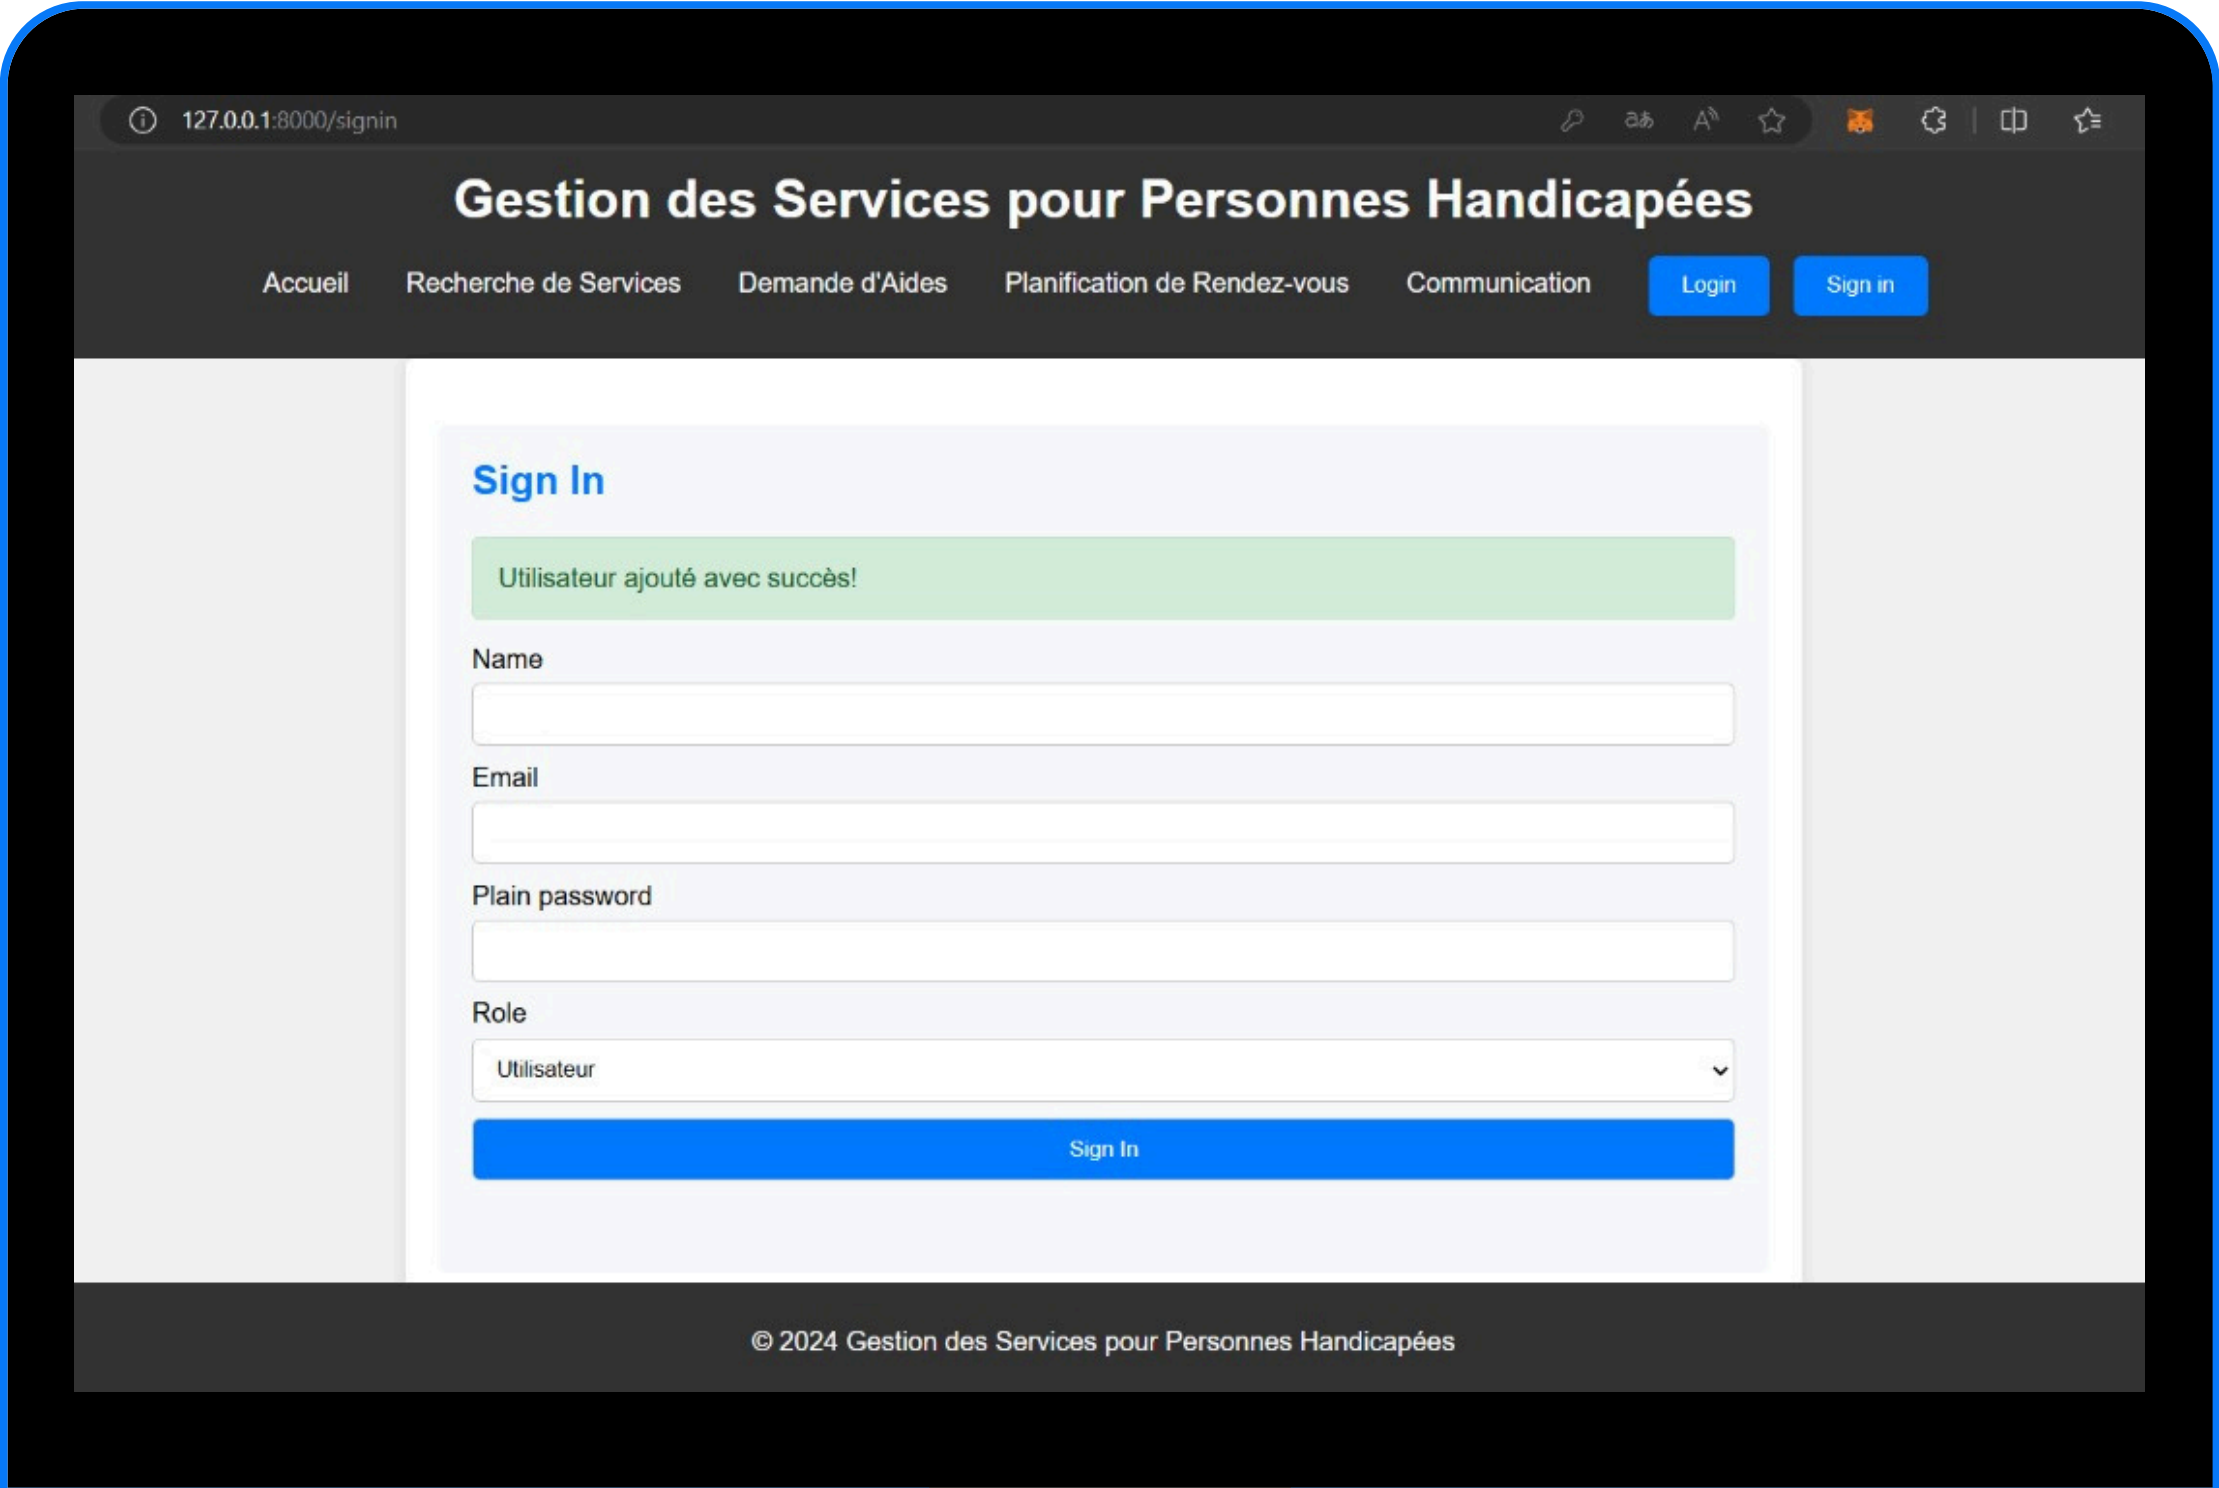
127.0.0.1:8000/signin

Gestion des Services pour Personnes Handicapées

Accueil Recherche de Services Demande d'Aides Planification de Rendez-vous Communication Login Sign in

Sign In

Utilisateur ajouté avec succès!

Name

Email

Plain password

Role

Utilisateur

Sign In

© 2024 Gestion des Services pour Personnes Handicapées